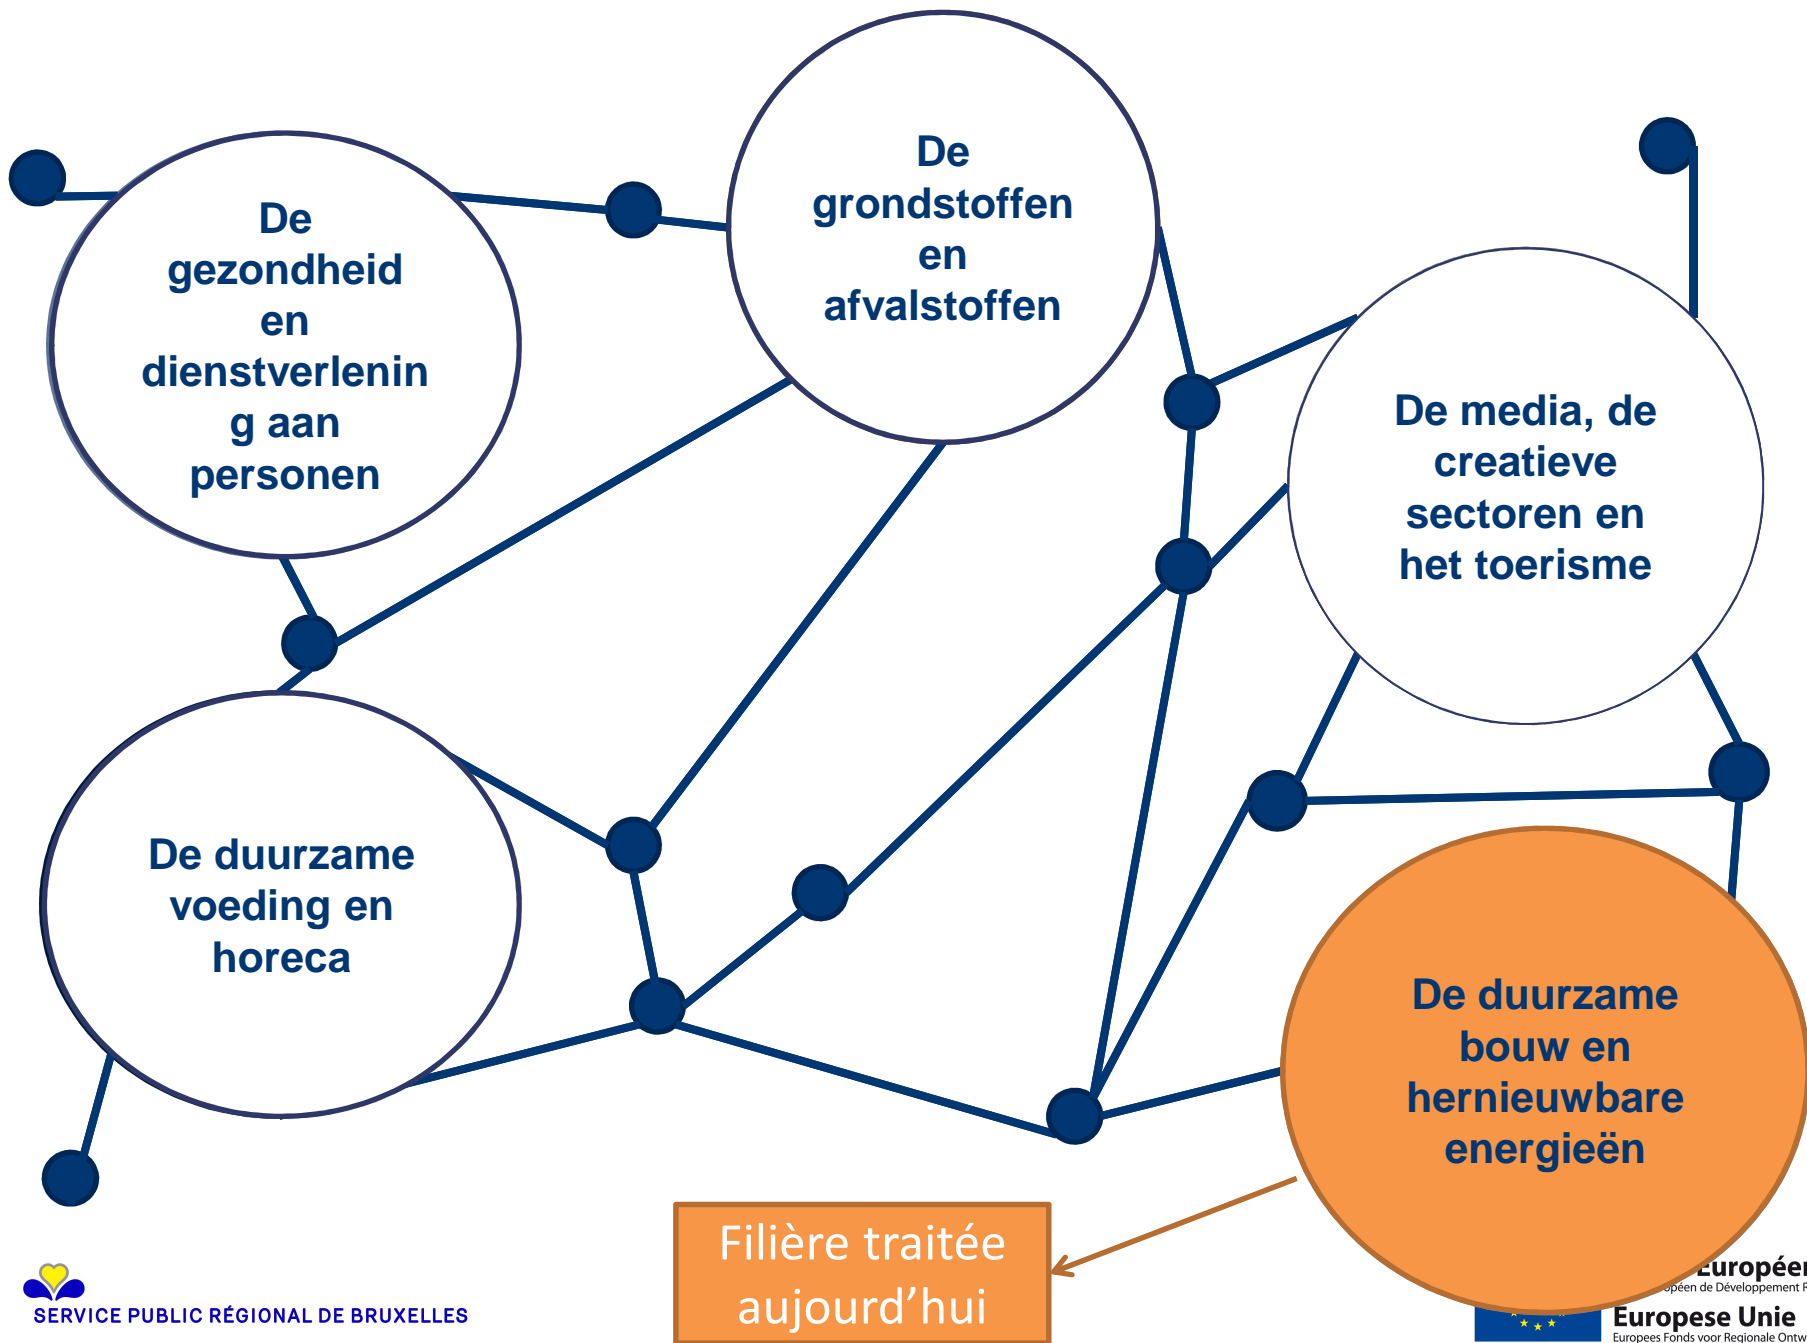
De gezondheid en dienstverlening aan personen

De grondstoffen en afvalstoffen

De media, de creatieve sectoren en het toerisme

De duurzame voeding en horeca

De duurzame bouw en hernieuwbare energieën

Filière traitée aujourd'hui

SERVICE PUBLIC RÉGIONAL DE BRUXELLES

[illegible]Européen
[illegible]péen de Développement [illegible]
Europese Unie
Europees Fonds voor Regionale Ontw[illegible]